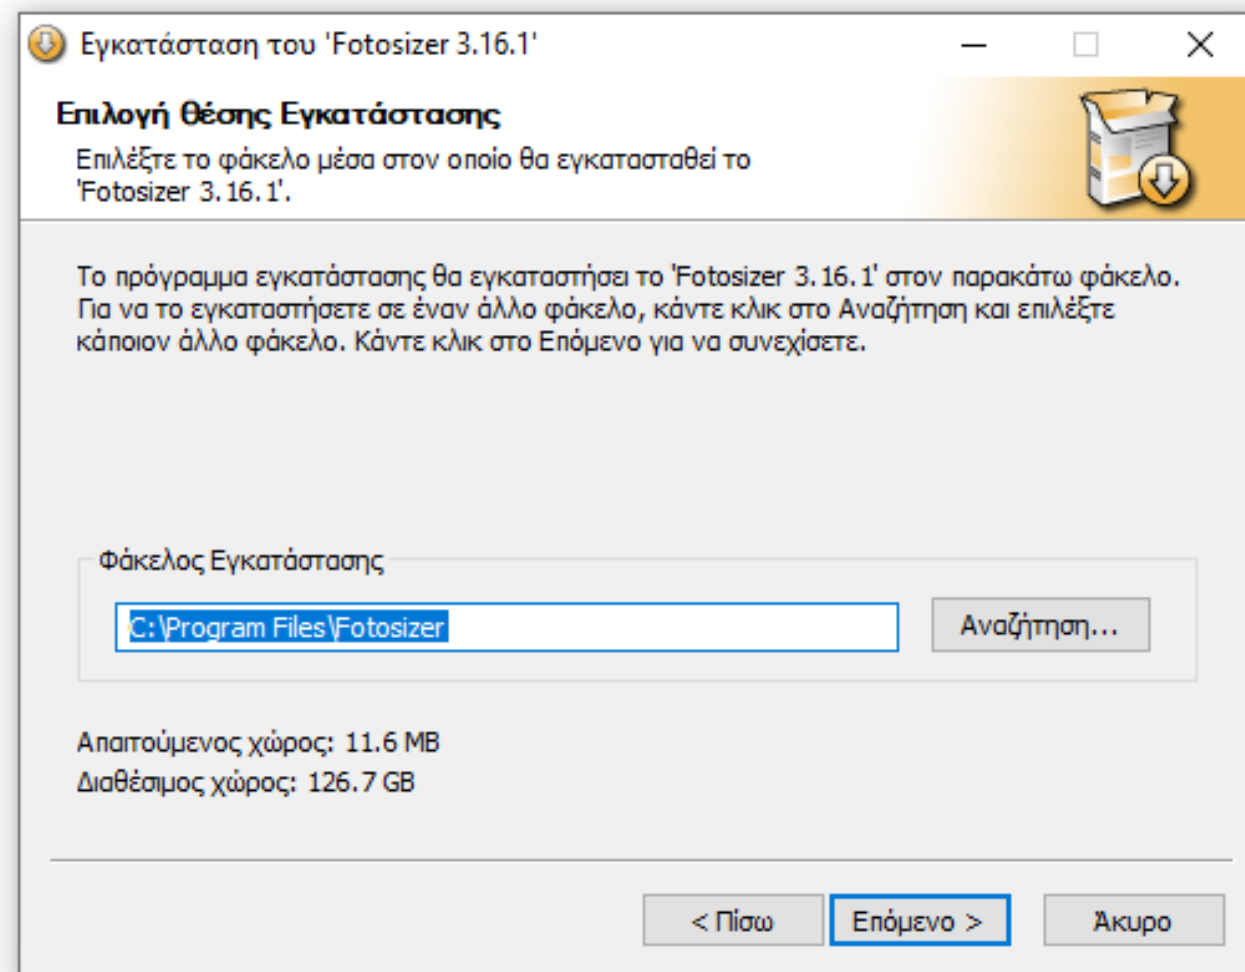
Εγκατάσταση του 'Fotosizer 3.16.1'

Επιλογή θέσης Εγκατάστασης

Επιλέξτε το φάκελο μέσα στον οποίο θα εγκατασταθεί το 'Fotosizer 3.16.1'.

Το πρόγραμμα εγκατάστασης θα εγκαταστήσει το 'Fotosizer 3.16.1' στον παρακάτω φάκελο. Για να το εγκαταστήσετε σε έναν άλλο φάκελο, κάντε κλικ στο Αναζήτηση και επιλέξτε κάποιον άλλο φάκελο. Κάντε κλικ στο Επόμενο για να συνεχίσετε.

Φάκελος Εγκατάστασης

C:\Program Files\Fotosizer

Αναζήτηση...

Απαιτούμενος χώρος: 11.6 MB
Διαθέσιμος χώρος: 126.7 GB

< Πίσω

Επόμενο >

Άκυρο